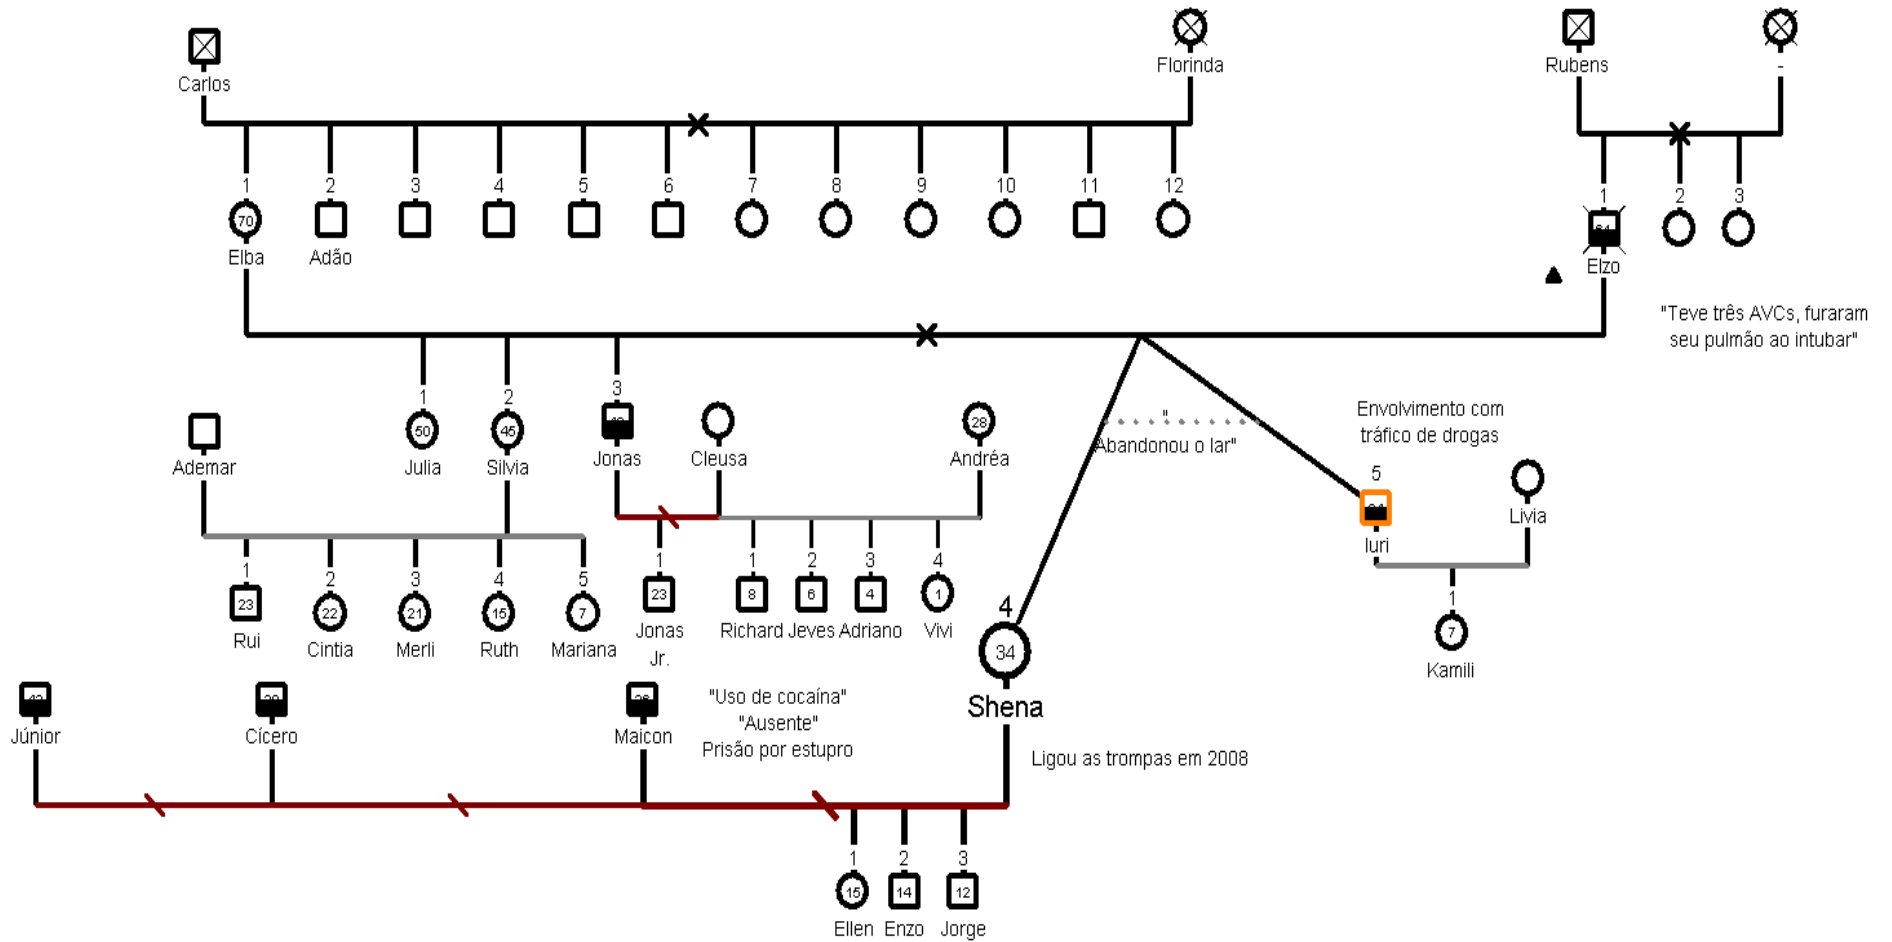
Carlos

Florinda

Rubens

-

1 70 Elba
2 Adão
3
4
5
6
7
8
9
10
11
12

1 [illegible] Elzo
2
3

"Teve três AVCs, furaram seu pulmão ao intubar"

1 50 Julia
2 45 Silvia
3 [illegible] Jonas
Cleusa
28 Andréa

Ademar

" Abandonou o lar"

Envolvimento com tráfico de drogas

5 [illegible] Iuri
Livia

1 23 Rui
2 22 Cintia
3 21 Merli
4 15 Ruth
5 7 Mariana

1 23 Jonas Jr.
1 8 Richard
2 6 Jeves
3 4 Adriano
4 1 Vivi

4 34 Shena

1 7 Kamili

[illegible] Júnior
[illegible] Cícero
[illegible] Maicon

"Uso de cocaína"
"Ausente"
Prisão por estupro

Ligou as trompas em 2008

1 15 Ellen
2 14 Enzo
3 12 Jorge